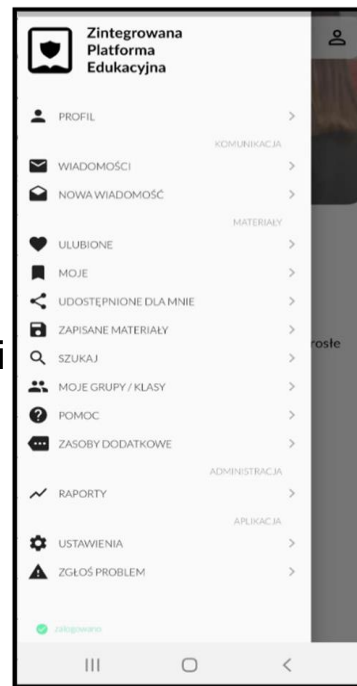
Zintegrowana Platforma Edukacyjna

PROFIL >

KOMUNIKACJA

WIADOMOŚCI >

NOWA WIADOMOŚĆ >

MATERIAŁY

ULUBIONE >

MOJE >

UDOSTĘPNIONE DLA MNIE >

ZAPISANE MATERIAŁY >

SZUKAJ >

MOJE GRUPY / KLASY >

POMOC >

ZASOBY DODATKOWE >

ADMINISTRACJA

RAPORTY >

APLIKACJA

USTAWIENIA >

ZGŁOŚ PROBLEM >

Zalogowano

i

roste